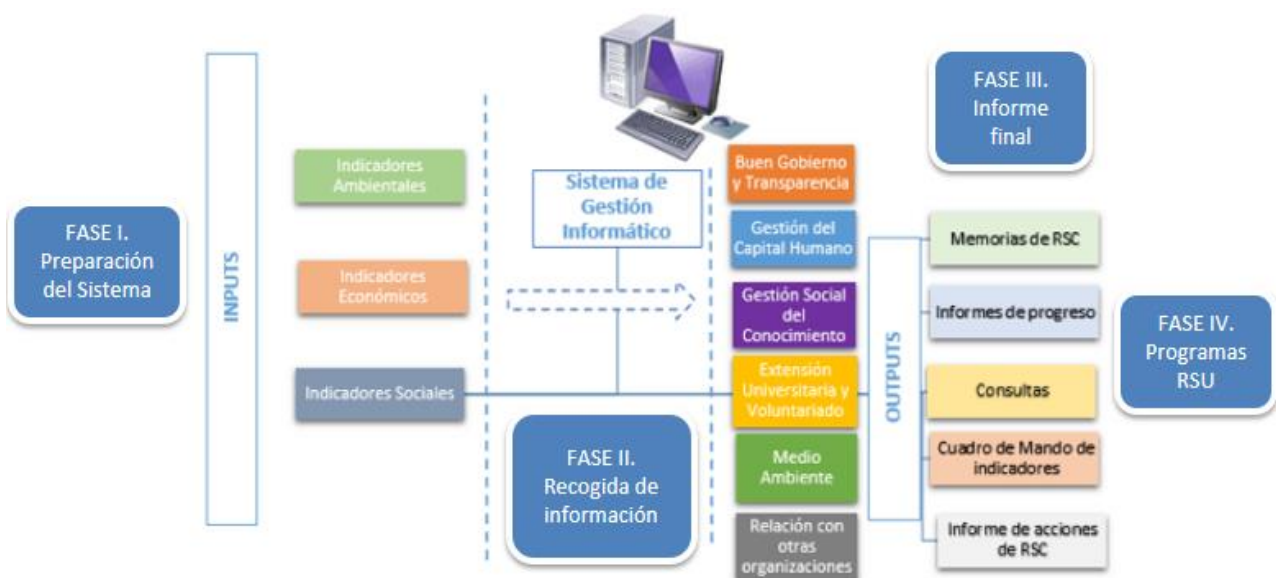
FASE I. Preparación del Sistema

INPUTS

Indicadores Ambientales

Indicadores Económicos

Indicadores Sociales

Sistema de Gestión Informático

FASE II. Recogida de información

Buen Gobierno y Transparencia

Gestión del Capital Humano

Gestión Social del Conocimiento

Extensión Universitaria y Voluntariado

Medio Ambiente

Relación con otras organizaciones

FASE III. Informe final

OUTPUTS

Memorias de RSC

Informes de progreso

Consultas

Cuadro de Mando de indicadores

Informe de acciones de RSC

FASE IV. Programas RSU